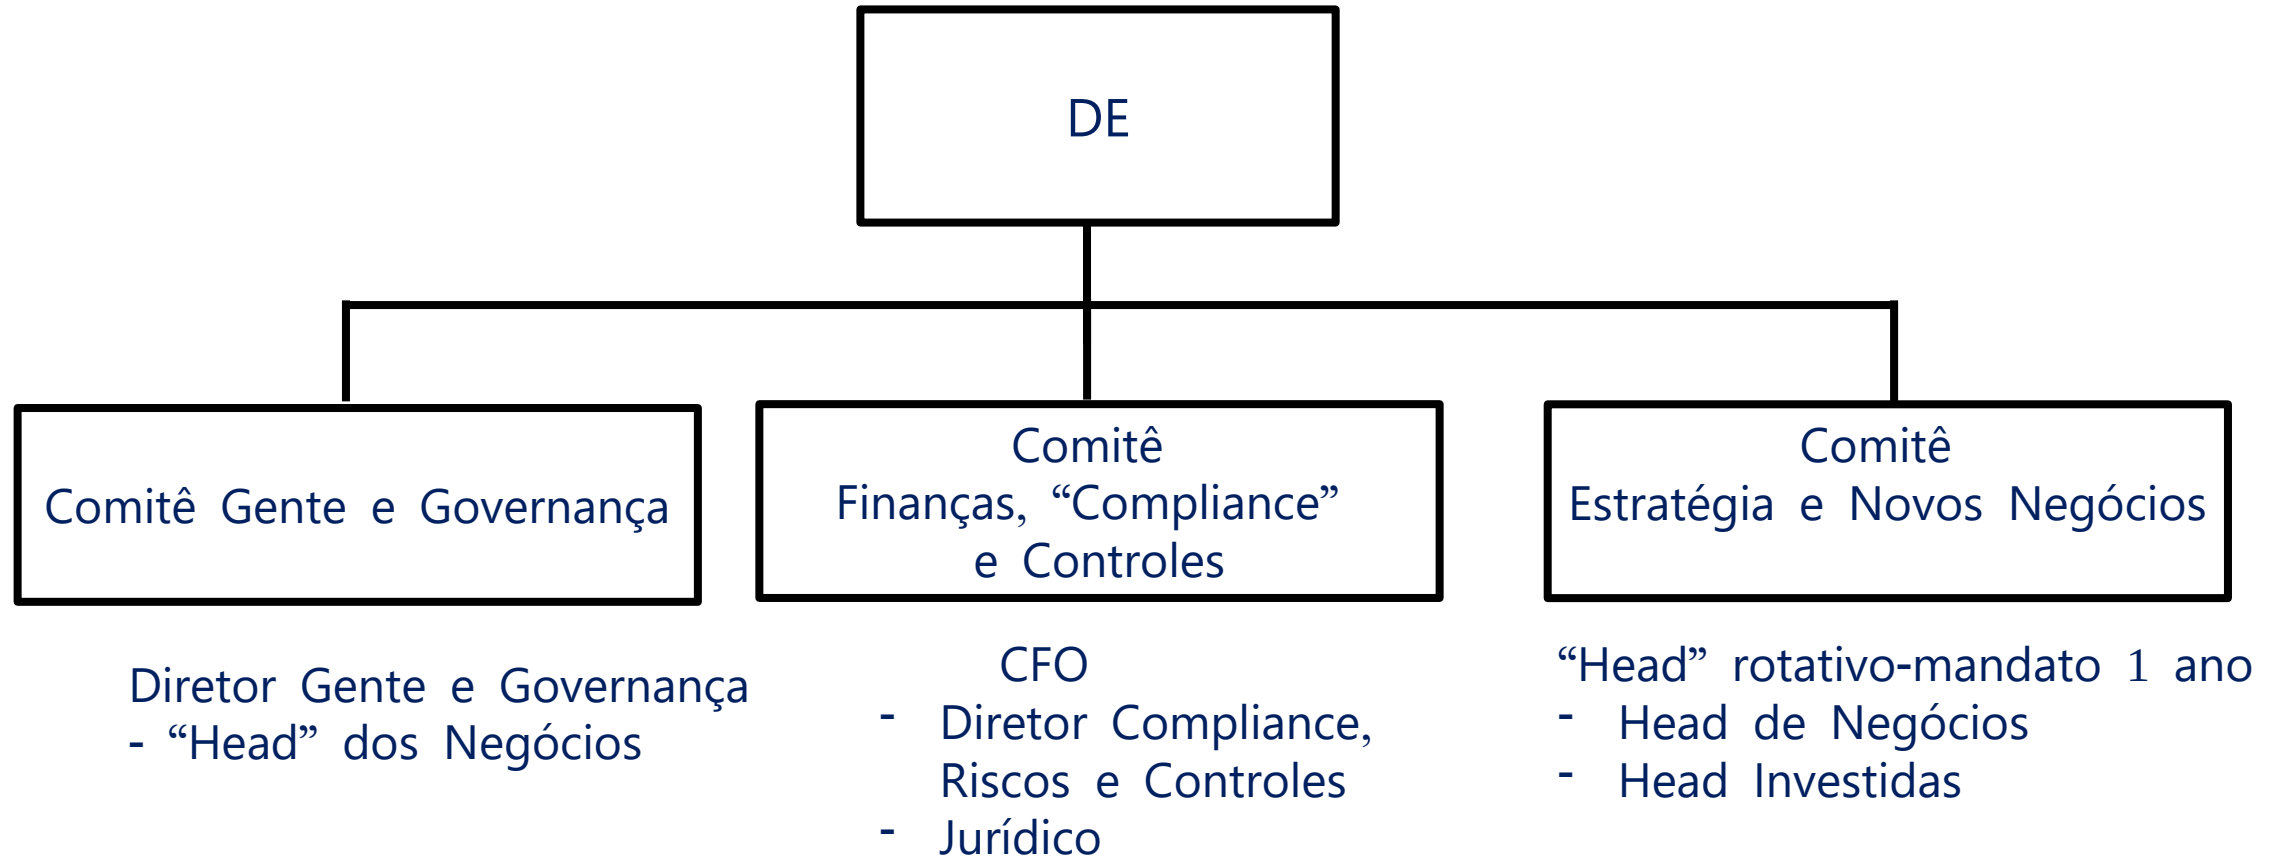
DE

Comitê Gente e Governança

Comitê
Finanças, “Compliance” e Controles

Comitê
Estratégia e Novos Negócios

Diretor Gente e Governança
- “Head” dos Negócios

CFO
- Diretor Compliance, Riscos e Controles
- Jurídico

“Head” rotativo-mandato 1 ano
- Head de Negócios
- Head Investidas